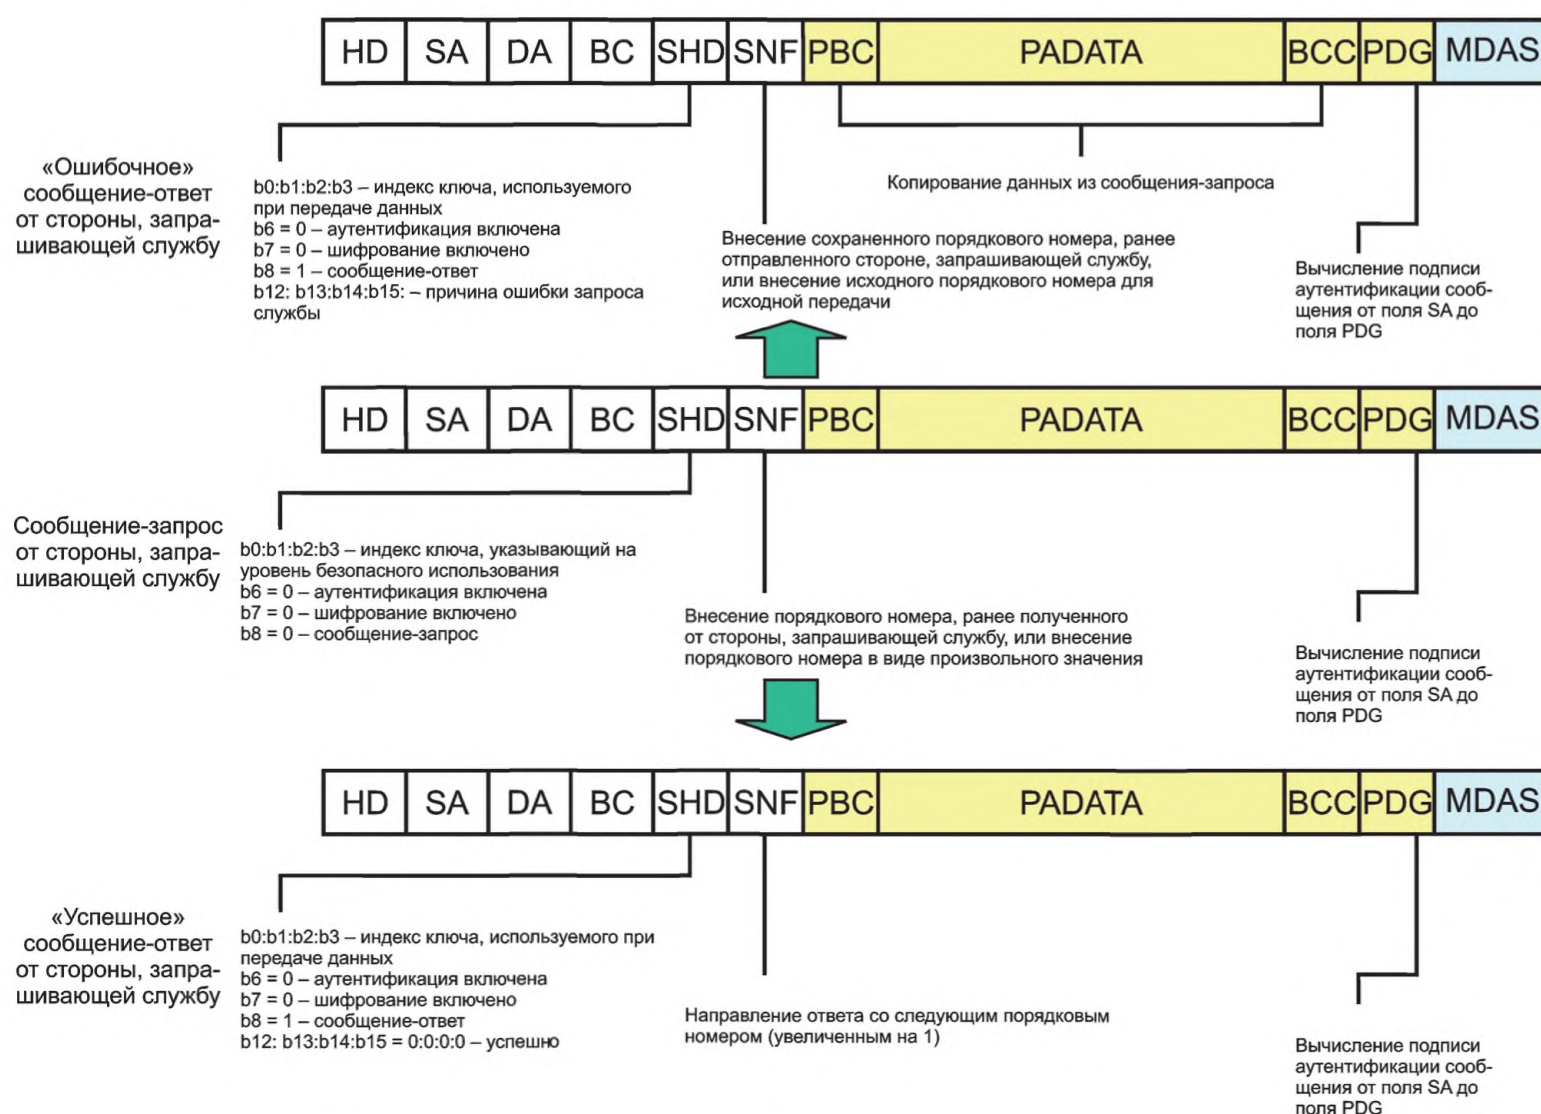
| HD | SA | DA | BC | SHD | SNF | PBC | PADATA | BCC | PDG | MDAS |
|---|---|---|---|---|---|---|---|---|---|---|

«Ошибочное» сообщение-ответ от стороны, запрашивающей службу

b0:b1:b2:b3 – индекс ключа, используемого при передаче данных
b6 = 0 – аутентификация включена
b7 = 0 – шифрование включено
b8 = 1 – сообщение-ответ
b12: b13:b14:b15: – причина ошибки запроса службы

Копирование данных из сообщения-запроса

Внесение сохраненного порядкового номера, ранее отправленного стороне, запрашивающей службу, или внесение исходного порядкового номера для исходной передачи

Вычисление подписи аутентификации сообщения от поля SA до поля PDG

| HD | SA | DA | BC | SHD | SNF | PBC | PADATA | BCC | PDG | MDAS |
|---|---|---|---|---|---|---|---|---|---|---|

Сообщение-запрос от стороны, запрашивающей службу

b0:b1:b2:b3 – индекс ключа, указывающий на уровень безопасного использования
b6 = 0 – аутентификация включена
b7 = 0 – шифрование включено
b8 = 0 – сообщение-запрос

Внесение порядкового номера, ранее полученного от стороны, запрашивающей службу, или внесение порядкового номера в виде произвольного значения

Вычисление подписи аутентификации сообщения от поля SA до поля PDG

| HD | SA | DA | BC | SHD | SNF | PBC | PADATA | BCC | PDG | MDAS |
|---|---|---|---|---|---|---|---|---|---|---|

«Успешное» сообщение-ответ от стороны, запрашивающей службу

b0:b1:b2:b3 – индекс ключа, используемого при передаче данных
b6 = 0 – аутентификация включена
b7 = 0 – шифрование включено
b8 = 1 – сообщение-ответ
b12: b13:b14:b15 = 0:0:0:0 – успешно

Направление ответа со следующим порядковым номером (увеличенным на 1)

Вычисление подписи аутентификации сообщения от поля SA до поля PDG